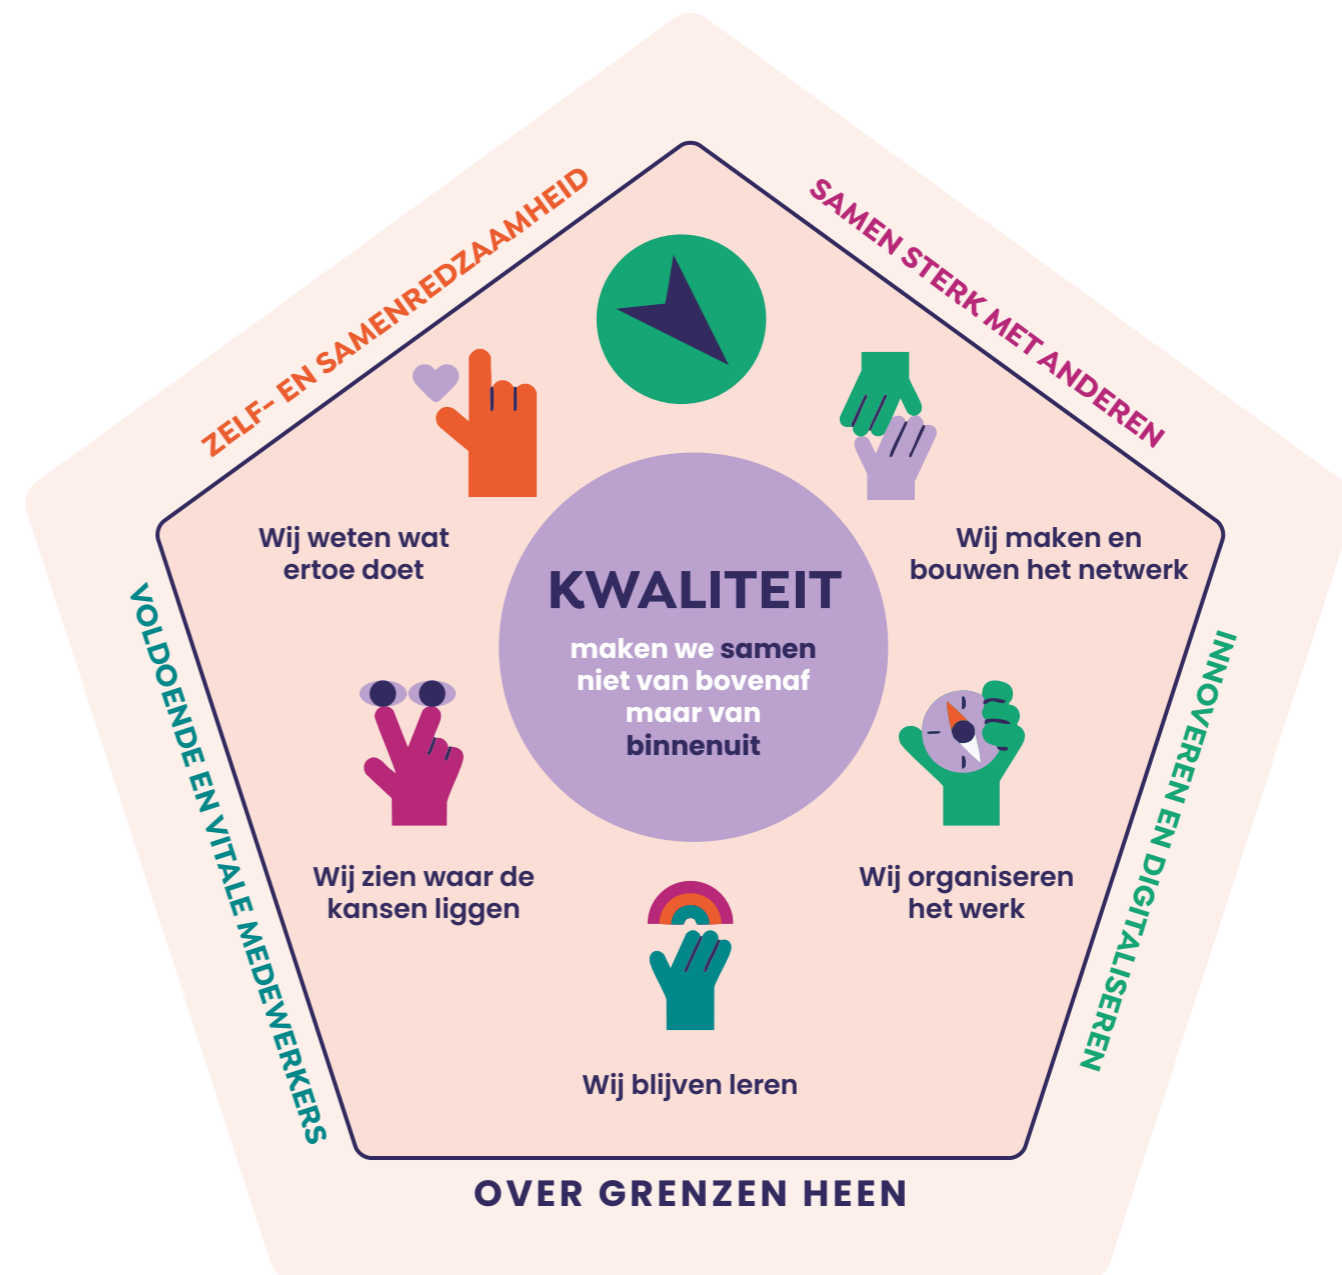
ZELF- EN SAMENREDZAAMHEID

SAMEN STERK MET ANDEREN

Wij weten wat ertoe doet

KWALITEIT

maken we samen niet van bovenaf maar van binnenuit

Wij maken en bouwen het netwerk

VOLDOENDE EN VITALE MEDEWERKERS

INNOVEREN EN DIGITALISEREN

Wij zien waar de kansen liggen

Wij organiseren het werk

Wij blijven leren

OVER GRENZEN HEEN